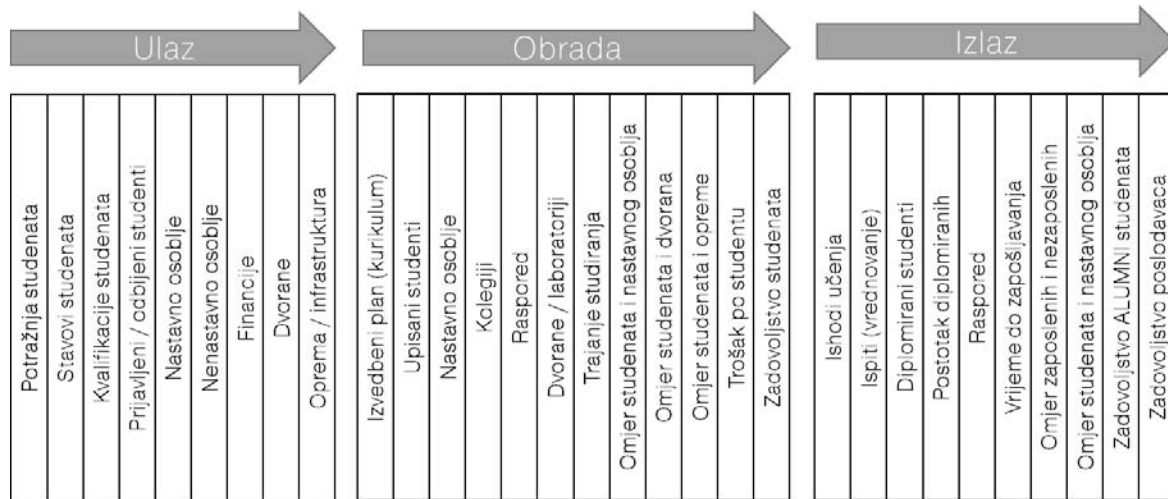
Ulaz

Potražnja studenata
Stavovi studenata
Kvalifikacije studenata
Prijavljeni / odbijeni studenti
Nastavno osoblje
Nenastavno osoblje
Financije
Dvorane
Oprema / infrastruktura

Obrada

Izvedbeni plan (kurikulum)
Upisani studenti
Nastavno osoblje
Kolegiji
Raspored
Dvorane / laboratoriji
Trajanje studiranja
Omjer studenata i nastavnog osoblja
Omjer studenata i dvorana
Omjer studenata i opreme
Trošak po studentu
Zadovoljstvo studenata

Izlaz

Ishodi učenja
Ispiti (vrednovanje)
Diplomirani studenti
Postotak diplomiranih
Raspored
Vrijeme do zapošljavanja
Omjer zaposlenih i nezaposlenih
Omjer studenata i nastavnog osoblja
Zadovoljstvo ALUMNI studenata
Zadovoljstvo poslodavaca